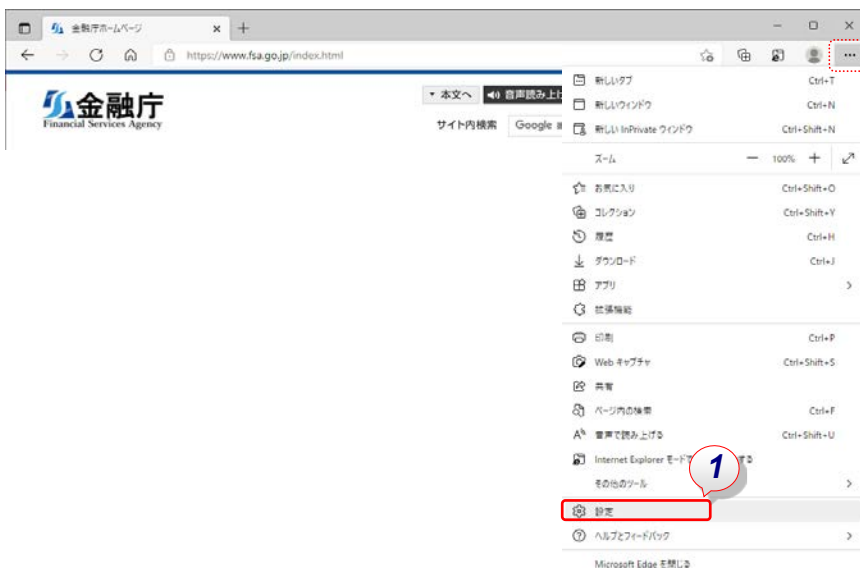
金融庁ホームページ
https://www.fsa.go.jp/index.html

金融庁
Financial Services Agency

▼ 本文へ
音声読み上げ
サイト内検索
Google

新しいタブ Ctrl+T
新しいウィンドウ Ctrl+N
新しい InPrivate ウィンドウ Ctrl+Shift+N
ズーム — 100% +
お気に入り Ctrl+Shift+O
コレクション Ctrl+Shift+Y
履歴 Ctrl+H
ダウンロード Ctrl+J
アプリ >
拡張機能
印刷 Ctrl+P
Web キャプチャ Ctrl+Shift+S
共有
ページ内の検索 Ctrl+F
音声で読み上げる Ctrl+Shift+U
Internet Explorer モードで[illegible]する
その他のツール >
1
設定
ヘルプとフィードバック >
Microsoft Edge を閉じる